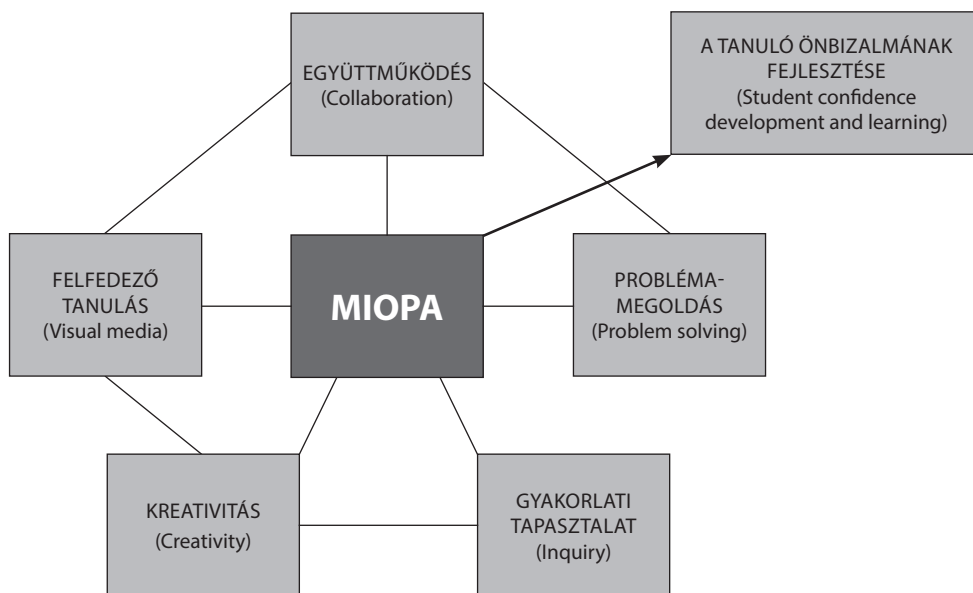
EGYÜTTMŰKÖDÉS
(Collaboration)

A TANULÓ ÖNBIZALMÁNAK FEJLESZTÉSE
(Student confidence development and learning)

FELFEDEZŐ TANULÁS
(Visual media)

MIOPA

PROBLÉMA-MEGOLDÁS
(Problem solving)

KREATIVITÁS
(Creativity)

GYAKORLATI TAPASZTALAT
(Inquiry)